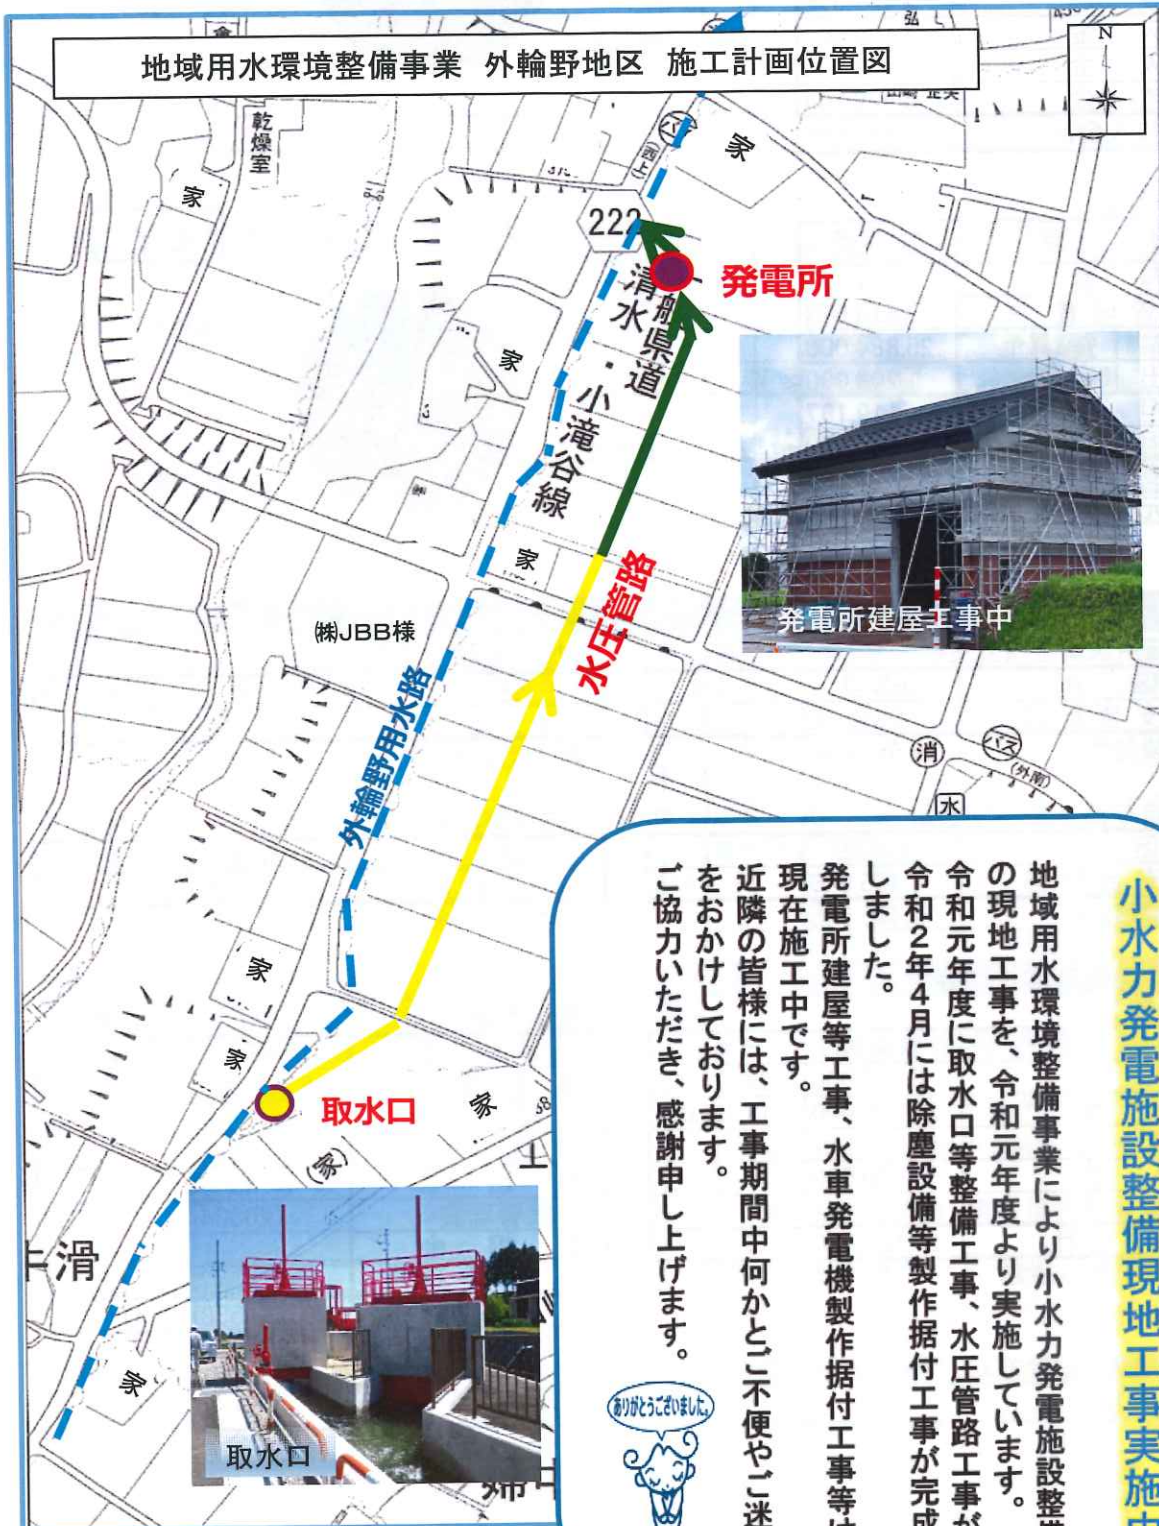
地域用水環境整備事業　外輪野地区　施工計画位置図

N

乾燥室

家

家

222

発電所

清水・小滝谷線

県道

家

家

㈱JBB様

外輪野用水路

水圧管路

発電所建屋工事中

消

水

家

家

取水口

家

家

家

滑

家

取水口

小水力発電施設整備現地工事実施

地域用水環境整備事業により小水力発電施設整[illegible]の現地工事を、令和元年度より実施しています。令和元年度に取水口等整備工事、水圧管路工事が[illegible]令和2年4月には除塵設備等製作据付工事が完成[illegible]しました。

発電所建屋等工事、水車発電機製作据付工事等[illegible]現在施工中です。

近隣の皆様には、工事期間中何かとご不便やご迷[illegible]をおかけしております。

ご協力いただき、感謝申し上げます。

ありがとうございました。